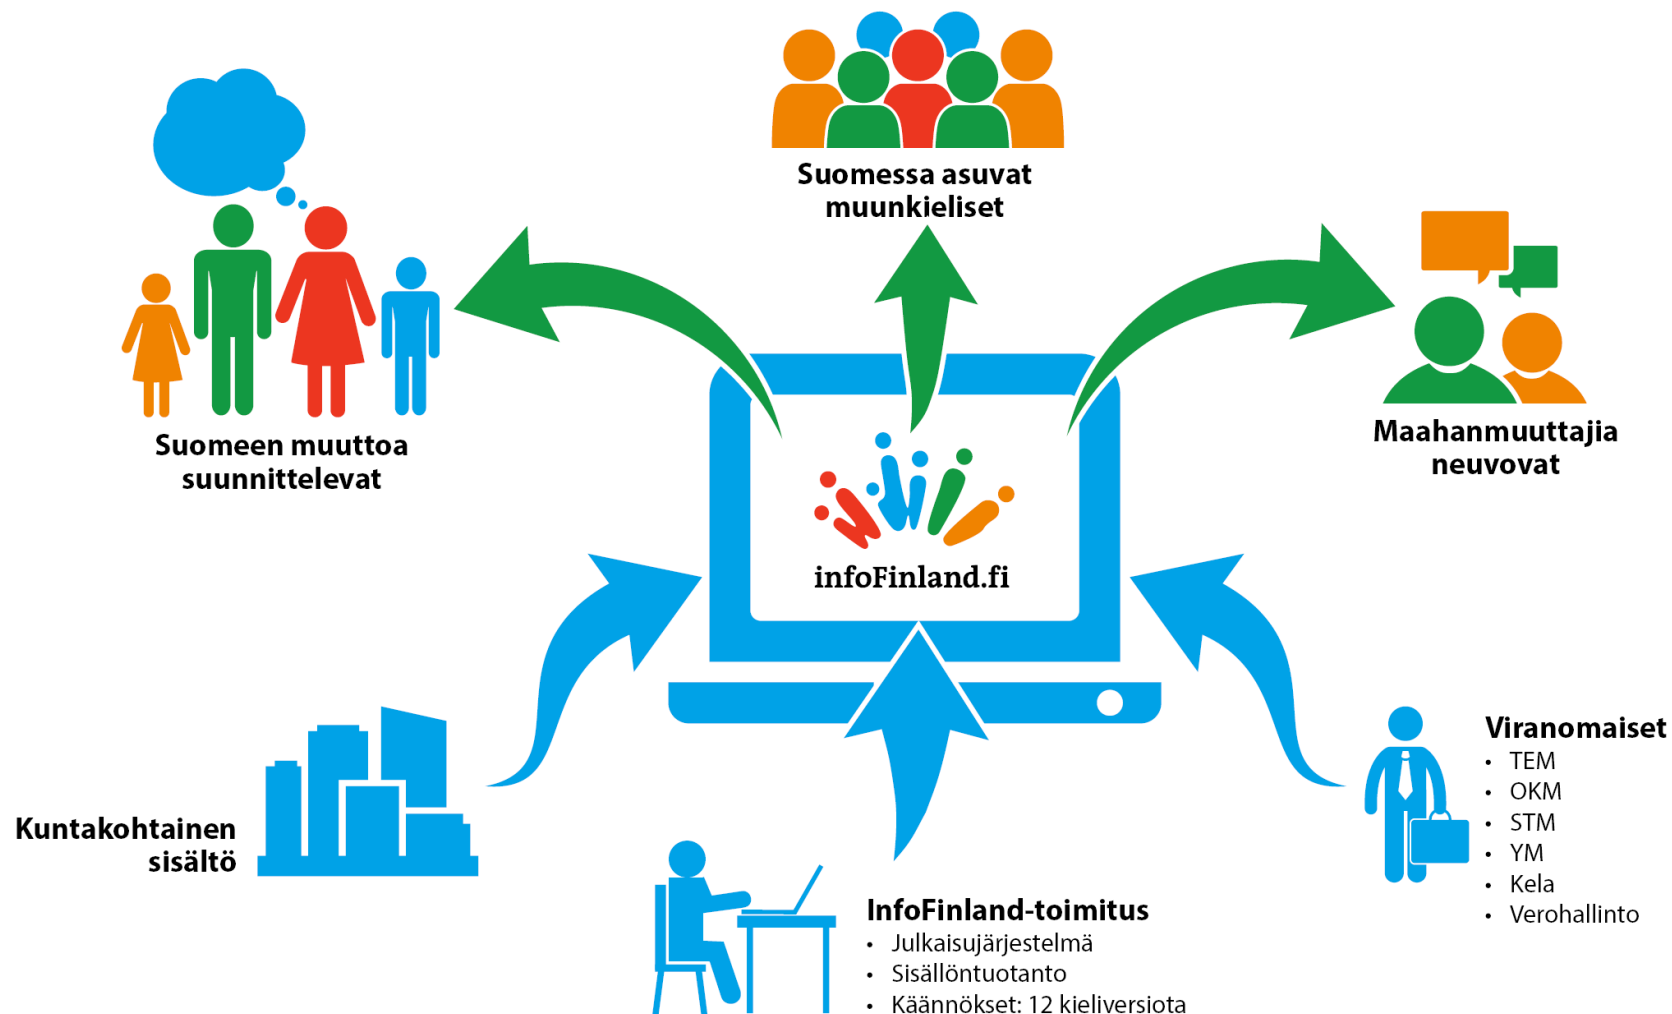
Suomessa asuvat muunkieliset

Suomeen muuttoa suunnittelevat

Maahanmuuttajia neuvovat

infoFinland.fi

Kuntakohtainen sisältö

Viranomaiset
• TEM
• OKM
• STM
• YM
• Kela
• Verohallinto

InfoFinland-toimitus
• Julkaisujärjestelmä
• Sisällöntuotanto
• Käännökset: 12 kieliversiota